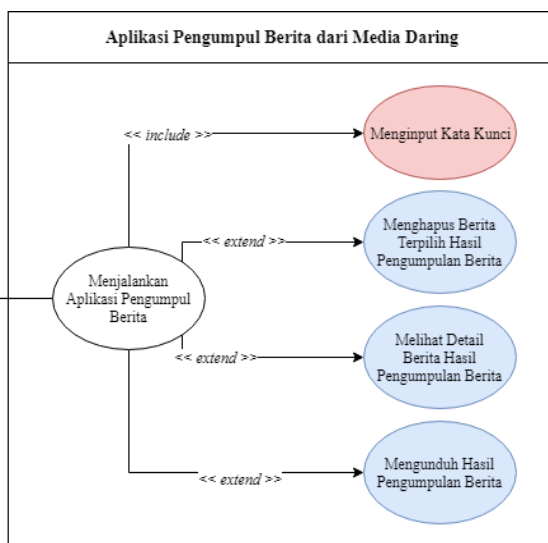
Aplikasi Pengumpul Berita dari Media Daring

<< include >>

Menginput Kata Kunci

<< extend >>

Menghapus Berita Terpilih Hasil Pengumpulan Berita

Menjalankan Aplikasi Pengumpul Berita

<< extend >>

Melihat Detail Berita Hasil Pengumpulan Berita

<< extend >>

Mengunduh Hasil Pengumpulan Berita